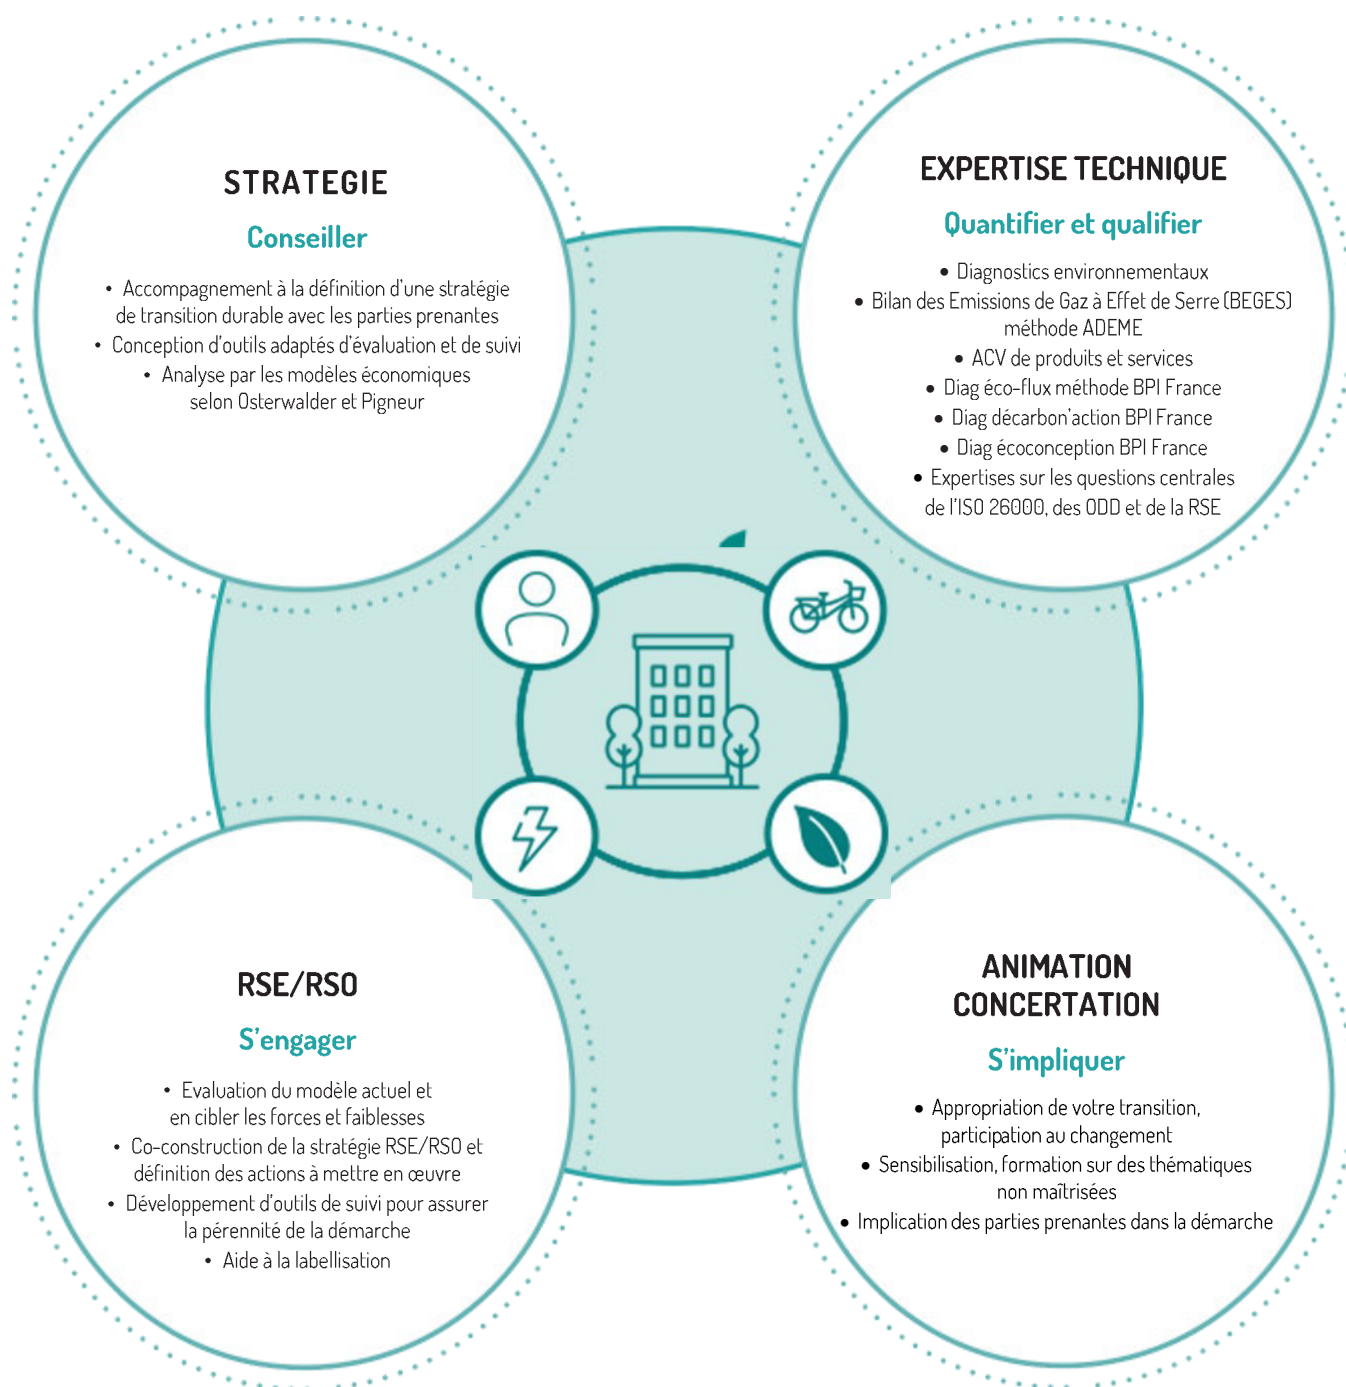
STRATEGIE

Conseiller

• Accompagnement à la définition d'une stratégie de transition durable avec les parties prenantes
• Conception d'outils adaptés d'évaluation et de suivi
• Analyse par les modèles économiques selon Osterwalder et Pigneur

EXPERTISE TECHNIQUE

Quantifier et qualifier

• Diagnostics environnementaux
• Bilan des Emissions de Gaz à Effet de Serre (BEGES) méthode ADEME
• ACV de produits et services
• Diag éco-flux méthode BPI France
• Diag décarbon'action BPI France
• Diag écoconception BPI France
• Expertises sur les questions centrales de l'ISO 26000, des ODD et de la RSE

RSE/RSO

S'engager

• Evaluation du modèle actuel et en cibler les forces et faiblesses
• Co-construction de la stratégie RSE/RSO et définition des actions à mettre en œuvre
• Développement d'outils de suivi pour assurer la pérennité de la démarche
• Aide à la labellisation

ANIMATION CONCERTATION

S'impliquer

• Appropriation de votre transition, participation au changement
• Sensibilisation, formation sur des thématiques non maîtrisées
• Implication des parties prenantes dans la démarche